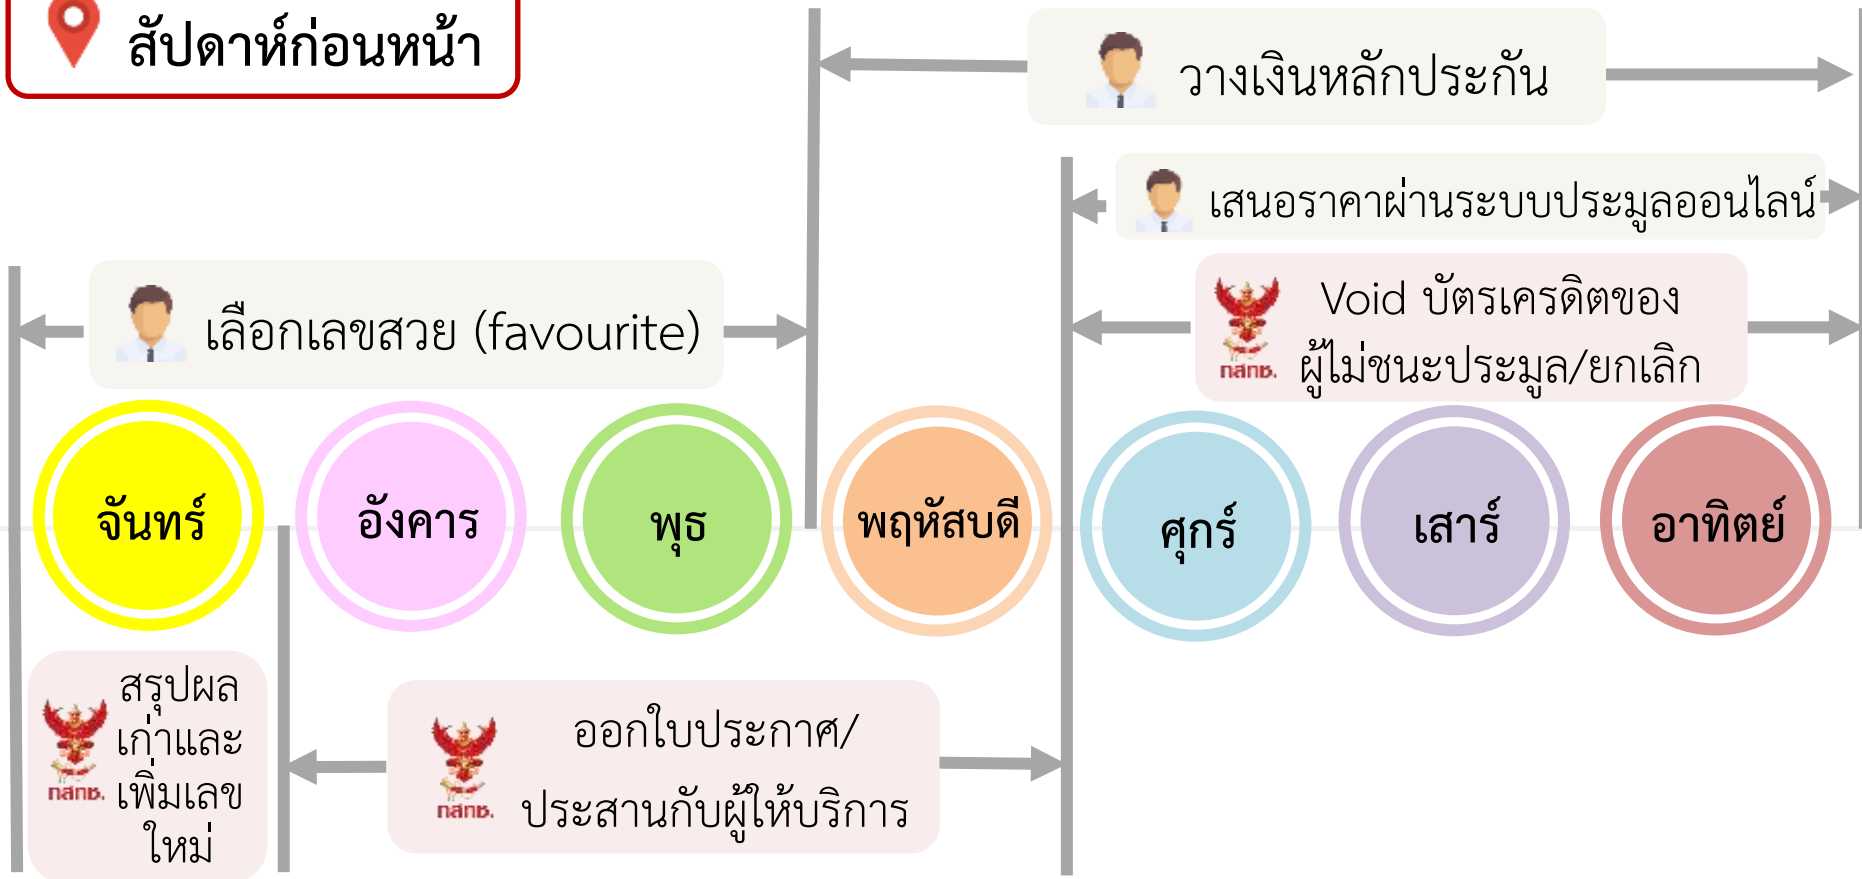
สัปดาห์ก่อนหน้า

วางเงินหลักประกัน

เสนอราคาผ่านระบบประมูลออนไลน์

Void บัตรเครดิตของผู้ไม่ชนะประมูล/ยกเลิก

กสทช.

เลือกเลขสวย (favourite)

จันทร์

อังคาร

พุธ

พฤหัสบดี

ศุกร์

เสาร์

อาทิตย์

กสทช.

สรุปผลเก่าและเพิ่มเลขใหม่

กสทช.

ออกใบประกาศ/ประสานกับผู้ให้บริการ